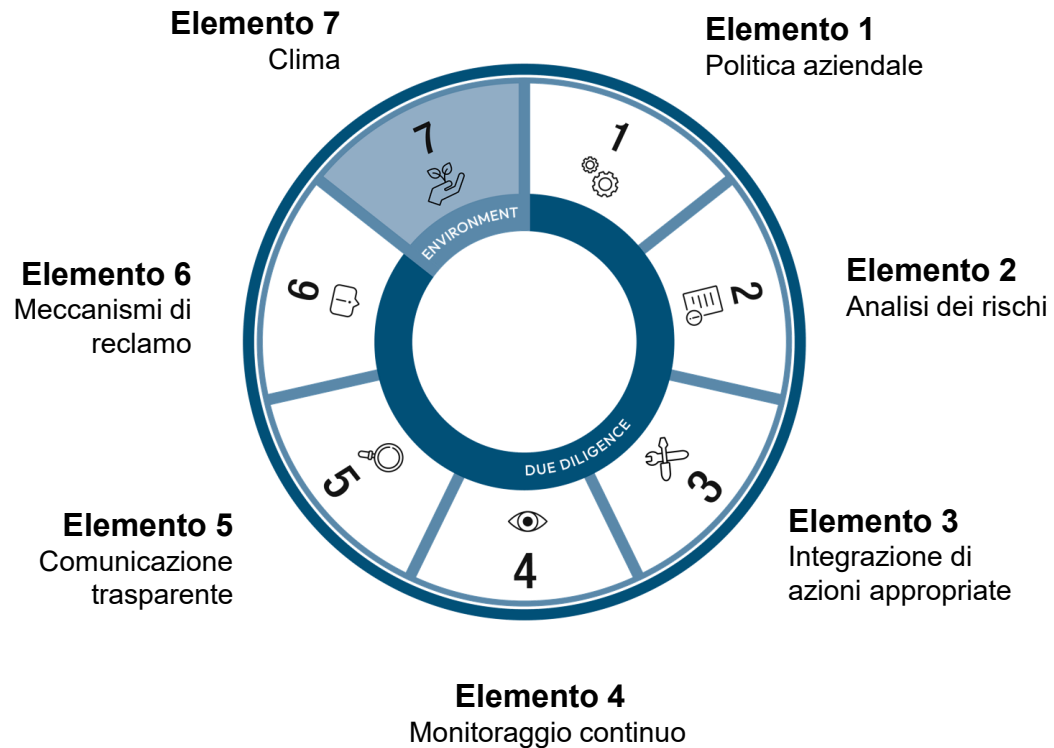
Elemento 7
Clima

Elemento 1
Politica aziendale

7

1

ENVIRONMENT

Elemento 6
Meccanismi di reclamo

6

2

Elemento 2
Analisi dei rischi

5

DUE DILIGENCE

3

Elemento 5
Comunicazione trasparente

4

Elemento 3
Integrazione di azioni appropriate

Elemento 4
Monitoraggio continuo